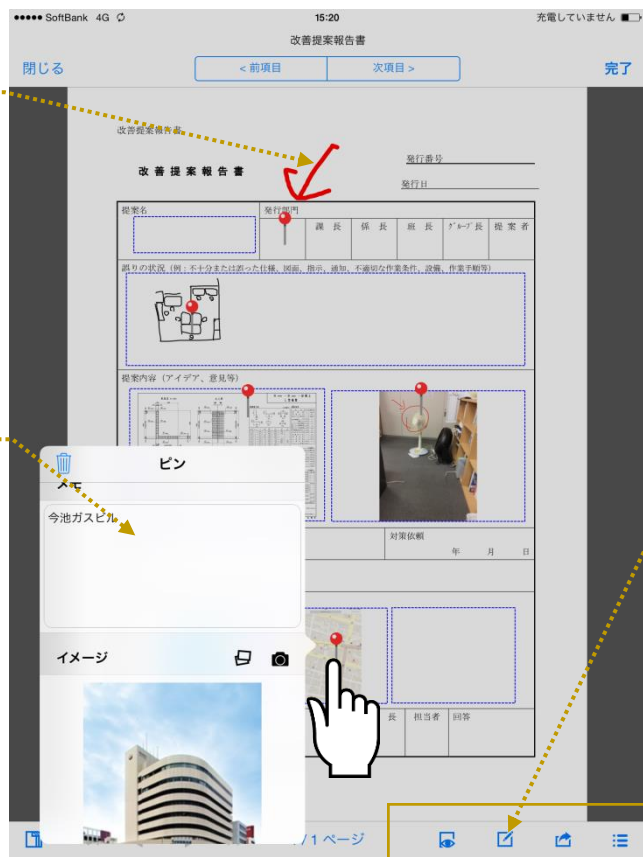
●●●●● SoftBank 4G
15:20
充電していません
改善提案報告書
閉じる
< 前項目
次項目 >
完了

改善提案報告書
改 善 提 案 報 告 書
発行番号
発行日
提案名
発行部門
課 長
係 長
班 長
グループ長
提 案 者
誤りの状況（例：不十分または誤った仕様、図面、指示、不適切な作業条件、設備、作業手順等）
提案内容（アイデア、意見等）
対策依頼
年 月 日
長
担当者
回答

ピン
メモ
今池ガスビル
イメージ

/ 1 ページ